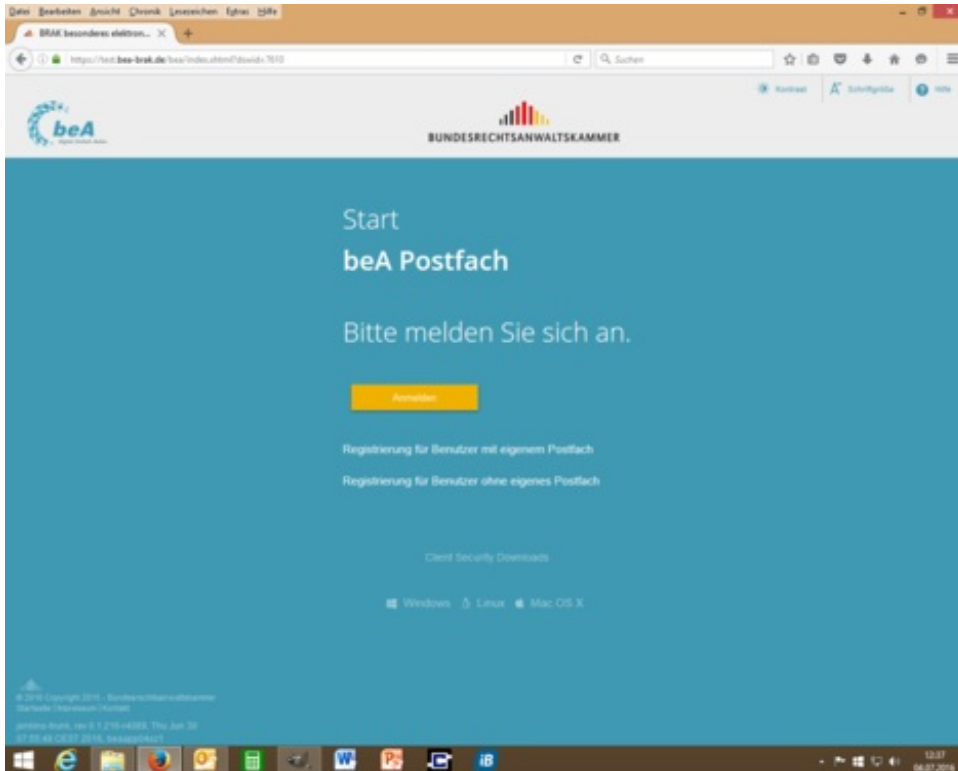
Datei Bearbeiten Ansicht Chronik Lesezeichen Extras Hilfe

BRAK besonderes elektron... ×

https://test.bea-brak.de/bea/index.xhtml?dswid=7610

Suchen

Kontrast Schriftgröße Hilfe

beA

BUNDESRECHTSANWALTSKAMMER

Start

beA Postfach

Bitte melden Sie sich an.

Anmelden

Registrierung für Benutzer mit eigenem Postfach

Registrierung für Benutzer ohne eigenes Postfach

Client Security Downloads

Windows Linux Mac OS X

© 2016 Copyright 2015 - Bundesrechtsanwaltskammer
Startseite | Impressum | Kontakt

jenkins-trunk, rev 6.1.2.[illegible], Thu Jun 30 07:05:49 CEST 2016, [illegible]

12:37
04.07.2016